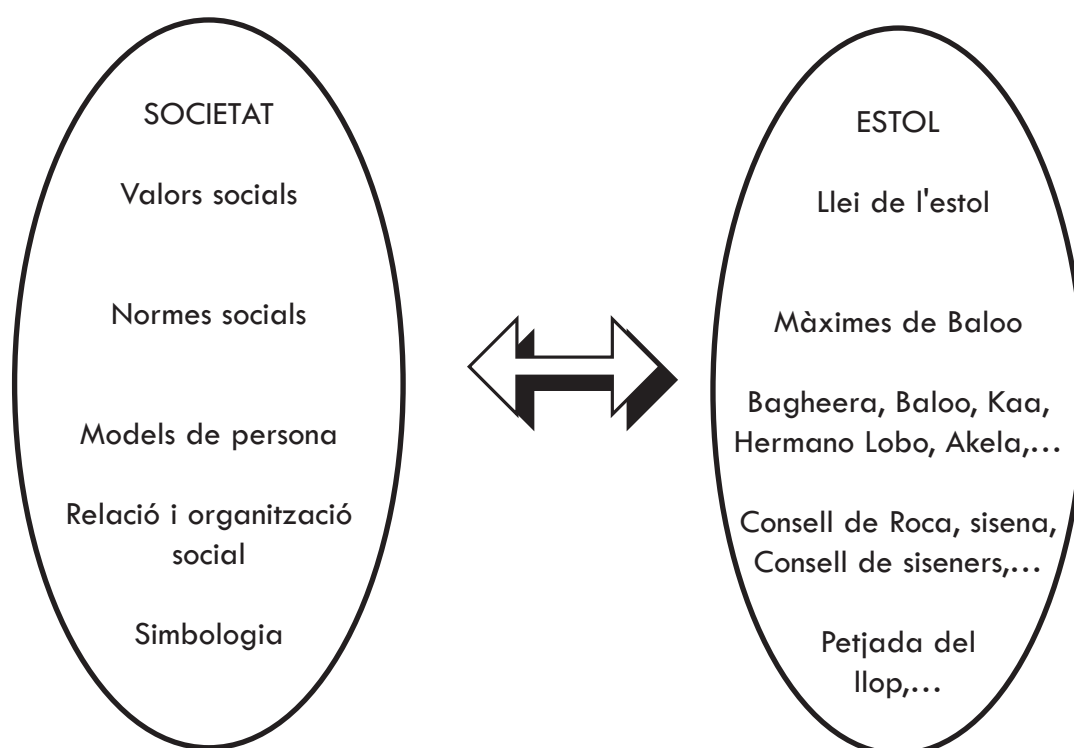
SOCIETAT

Valors socials

Normes socials

Models de persona

Relació i organització social

Simbologia

ESTOL

Llei de l'estol

Màximes de Baloo

Bagheera, Baloo, Kaa, Hermano Lobo, Akela,...

Consell de Roca, sisena, Consell de siseners,...

Petjada del llop,...